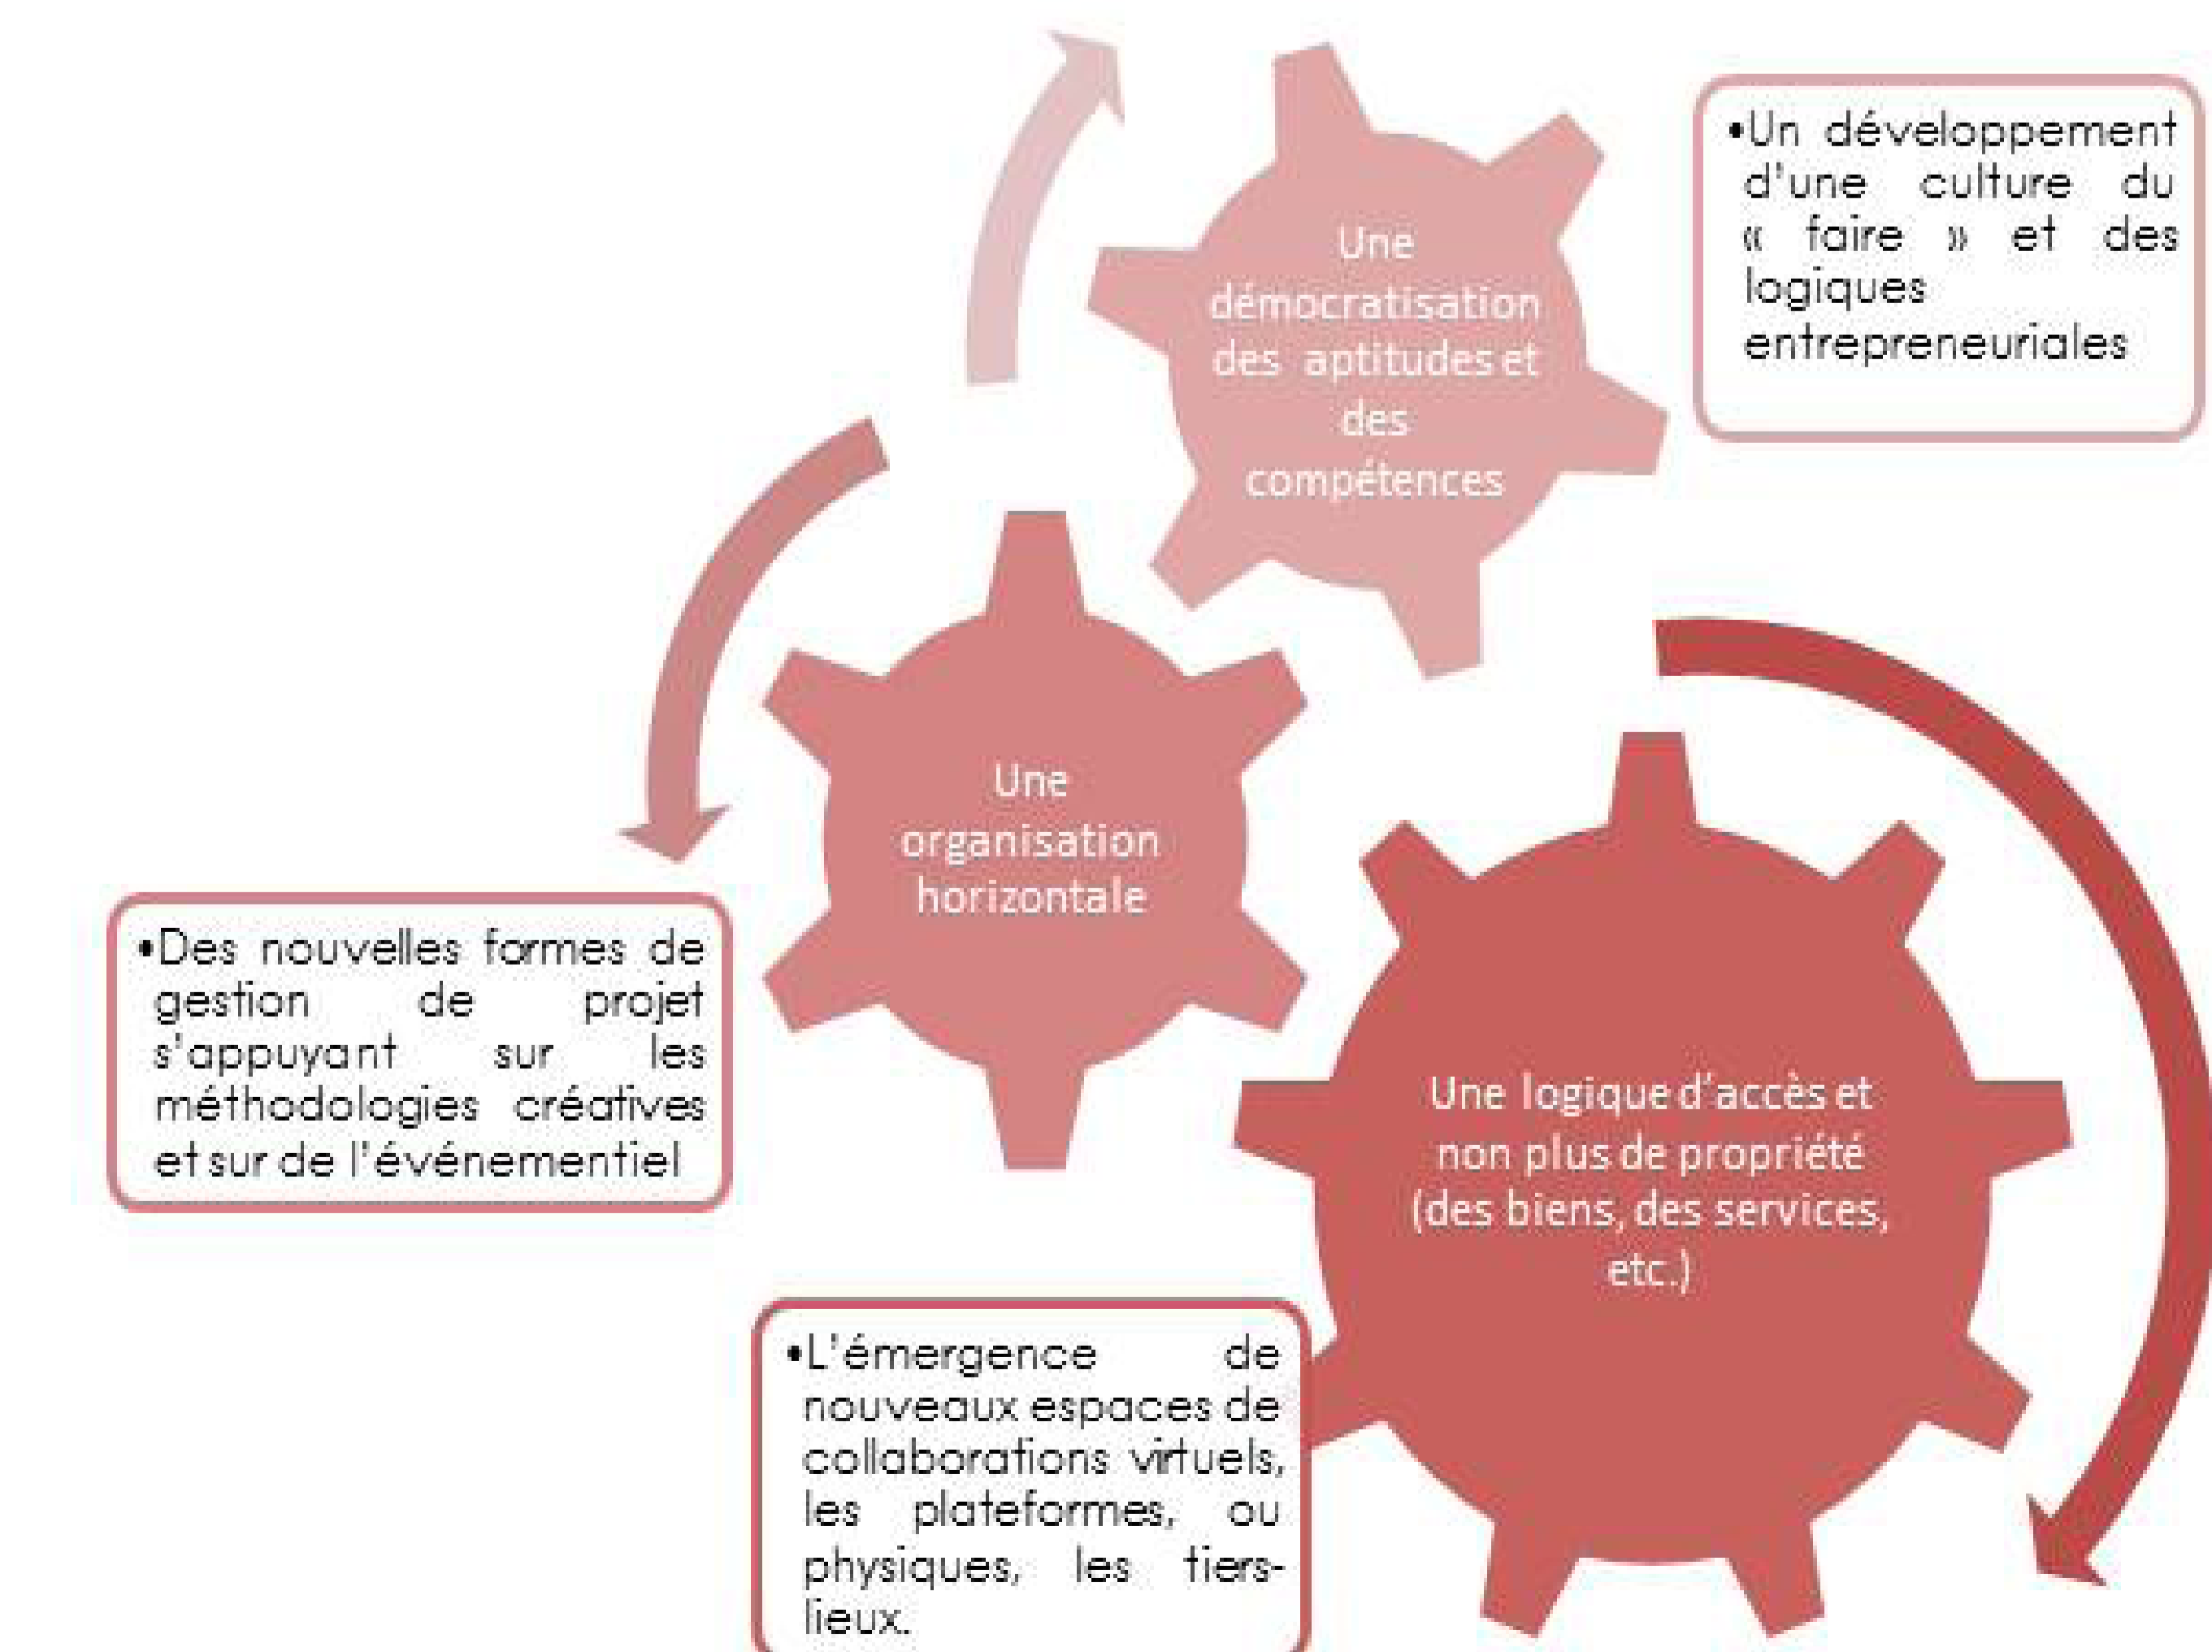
Une démocratisation des aptitudes et des compétences

•Un développement d'une culture du « faire » et des logiques entrepreneuriales

Une organisation horizontale

•Des nouvelles formes de gestion de projet s'appuyant sur les méthodologies créatives et sur de l'événementiel

Une logique d'accès et non plus de propriété (des biens, des services, etc.)

•L'émergence de nouveaux espaces de collaborations virtuels, les plateformes, ou physiques, les tiers-lieux.